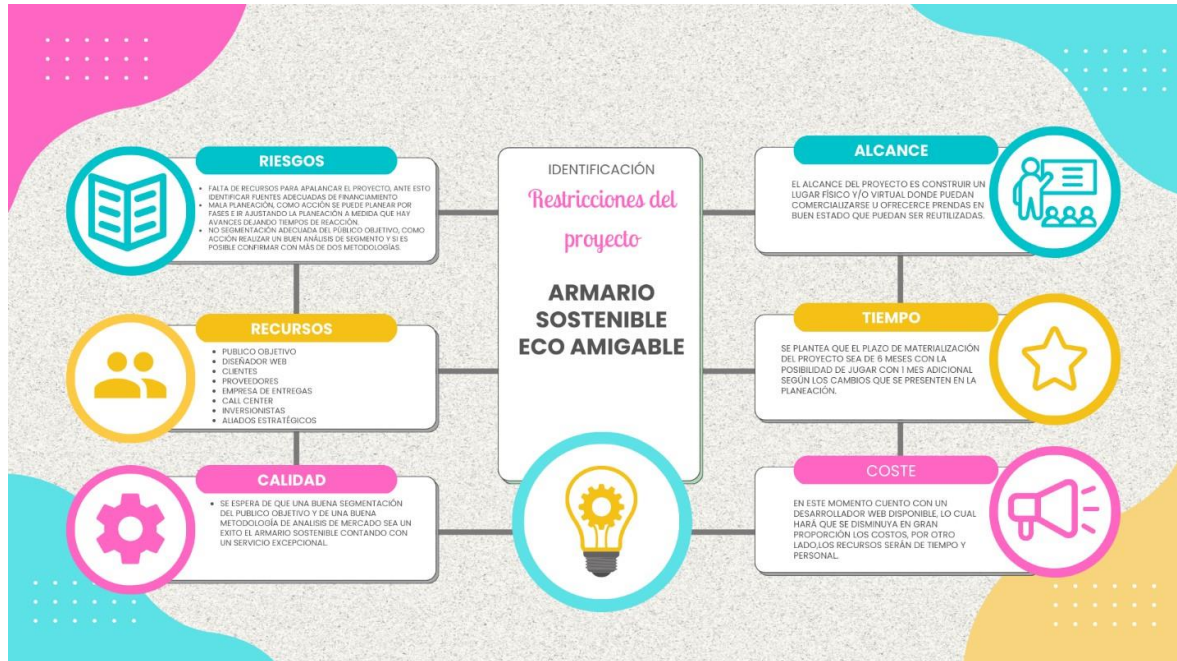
RIESGOS

- FALTA DE RECURSOS PARA APALANCAR EL PROYECTO, ANTE ESTO IDENTIFICAR FUENTES ADECUADAS DE FINANCIAMIENTO
- MALA PLANEACIÓN, COMO ACCIÓN SE PUEDE PLANEAR POR FASES E IR AJUSTANDO LA PLANEACIÓN A MEDIDA QUE HAY AVANCES DEJANDO TIEMPOS DE REACCIÓN.
- NO SEGMENTACIÓN ADECUADA DEL PÚBLICO OBJETIVO, COMO ACCIÓN REALIZAR UN BUEN ANÁLISIS DE SEGMENTO Y SI ES POSIBLE CONFIRMAR CON MÁS DE DOS METODOLOGÍAS.

IDENTIFICACIÓN

Restricciones del proyecto

ARMARIO SOSTENIBLE ECO AMIGABLE

ALCANCE

EL ALCANCE DEL PROYECTO ES CONSTRUIR UN LUGAR FÍSICO Y/O VIRTUAL DONDE PUEDAN COMERCIALIZARSE U OFRERCERCE PRENDAS EN BUEN ESTADO QUE PUEDAN SER REUTILIZADAS.

RECURSOS

- PUBLICO OBJETIVO
- DISEÑADOR WEB
- CLIENTES
- PROVEEDORES
- EMPRESA DE ENTREGAS
- CALL CENTER
- INVERSIONISTAS
- ALIADOS ESTRATÉGICOS

TIEMPO

SE PLANTEA QUE EL PLAZO DE MATERIALIZACIÓN DEL PROYECTO SEA DE 6 MESES CON LA POSIBILIDAD DE JUGAR CON 1 MES ADICIONAL SEGÚN LOS CAMBIOS QUE SE PRESENTEN EN LA PLANEACIÓN.

CALIDAD

- SE ESPERA DE QUE UNA BUENA SEGMENTACIÓN DEL PUBLICO OBJETIVO Y DE UNA BUENA METODOLOGÍA DE ANALISIS DE MERCADO SEA UN EXITO EL ARMARIO SOSTENIBLE CONTANDO CON UN SERVICIO EXCEPCIONAL.

COSTE

EN ESTE MOMENTO CUENTO CON UN DESARROLLADOR WEB DISPONIBLE, LO CUAL HARÁ QUE SE DISMINUYA EN GRAN PROPORCIÓN LOS COSTOS, POR OTRO LADO,LOS RECURSOS SERÁN DE TIEMPO Y PERSONAL.